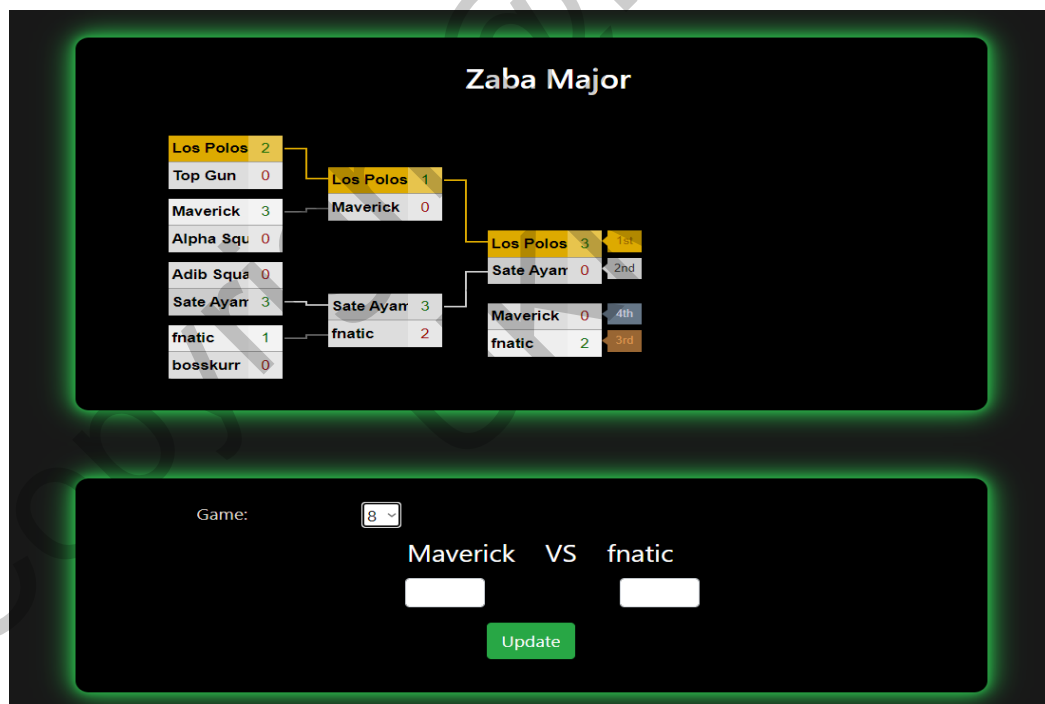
Zaba Major

| Los Polos | 2 |
|---|---|
| Top Gun | 0 |

| Maverick | 3 |
|---|---|
| Alpha Squ | 0 |

| Adib Squa | 0 |
|---|---|
| Sate Ayam | 3 |

| fnatic | 1 |
|---|---|
| bosskurr | 0 |

| Los Polos | 1 |
|---|---|
| Maverick | 0 |

| Sate Ayam | 3 |
|---|---|
| fnatic | 2 |

| Los Polos | 3 | 1st |
|---|---|---|
| Sate Ayam | 0 | 2nd |

| Maverick | 0 | 4th |
|---|---|---|
| fnatic | 2 | 3rd |

Game: 8

Maverick VS fnatic

Update